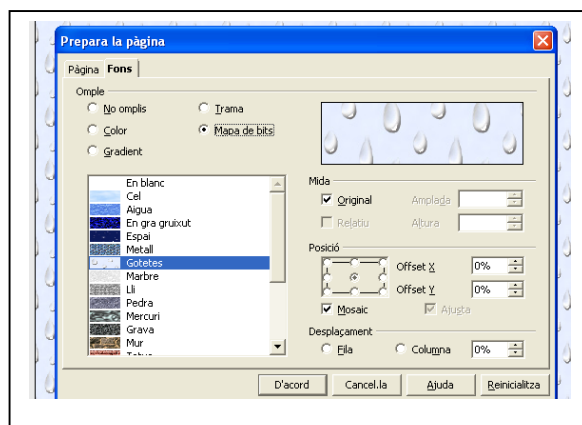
Prepara la pàgina

Pàgina | Fons

Omple
No omplis
Color
Gradient
Trama
Mapa de bits

En blanc
Cel
Aigua
En gra gruixut
Espai
Metall
Gotetes
Marbre
Lli
Pedra
Mercuri
Grava
Mur
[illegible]

Mida
Original
Amplada
Relatiu
Altura

Posició
Offset X 0%
Offset Y 0%
Mosaic
Ajusta

Desplaçament
Fila
Columna
0%

D'acord
Cancel.la
Ajuda
Reinicialitza